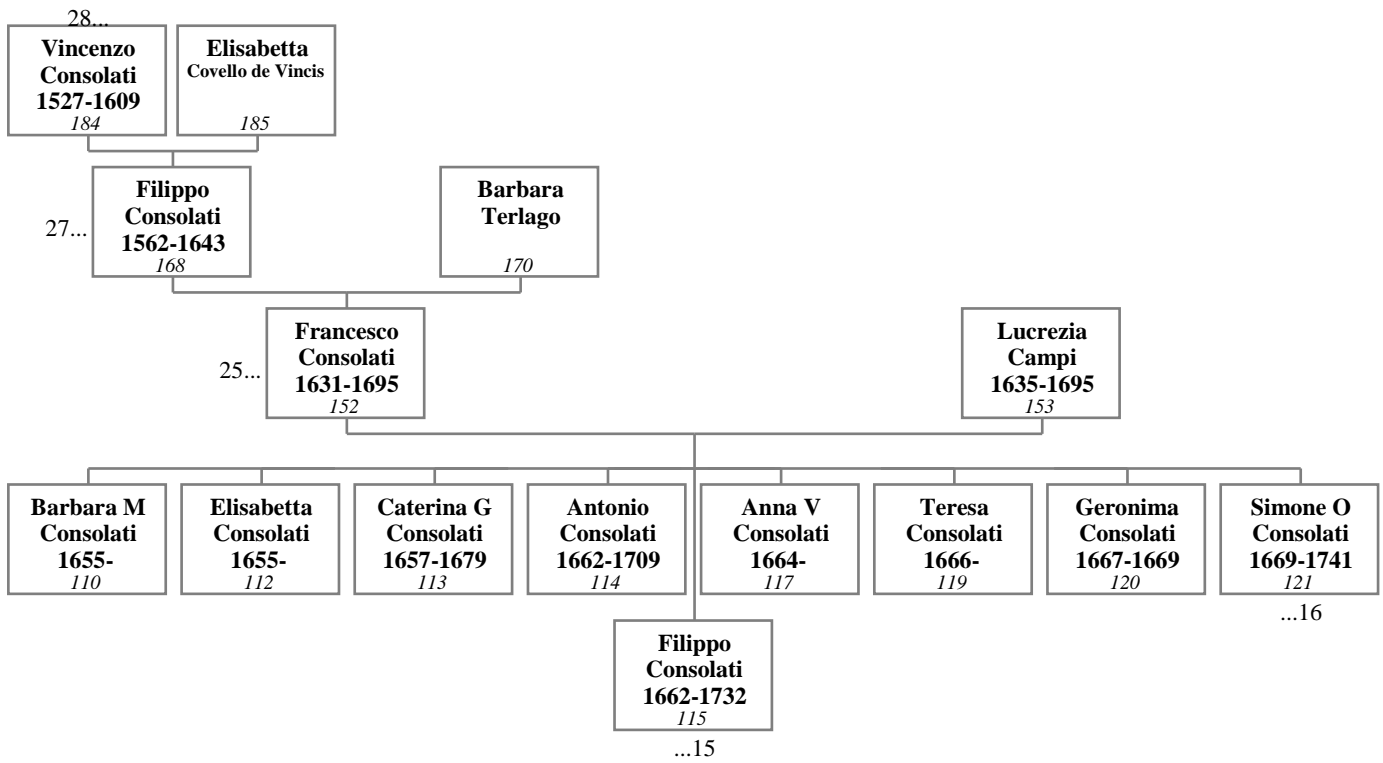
28...
Vincenzo Consolati 1527-1609
184

Elisabetta Covello de Vincis
185

27...
Filippo Consolati 1562-1643
168

Barbara Terlago
170

25...
Francesco Consolati 1631-1695
152

Lucrezia Campi 1635-1695
153

Barbara M Consolati 1655-
110

Elisabetta Consolati 1655-
112

Caterina G Consolati 1657-1679
113

Antonio Consolati 1662-1709
114

Anna V Consolati 1664-
117

Teresa Consolati 1666-
119

Geronima Consolati 1667-1669
120

Simone O Consolati 1669-1741
121
...16

Filippo Consolati 1662-1732
115
...15